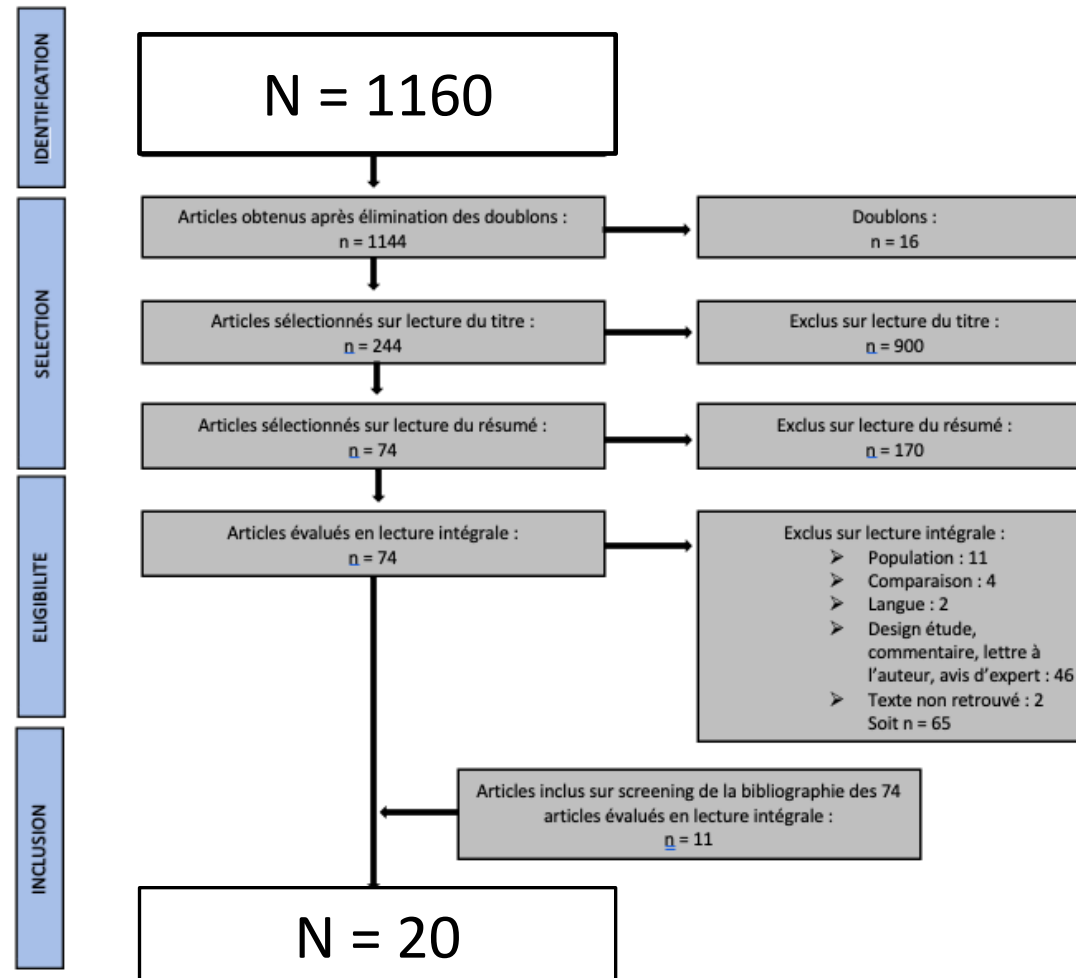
IDENTIFICATION

N = 1160

SELECTION

Articles obtenus après élimination des doublons : n = 1144

Doublons : n = 16

Articles sélectionnés sur lecture du titre : n = 244

Exclus sur lecture du titre : n = 900

Articles sélectionnés sur lecture du résumé : n = 74

Exclus sur lecture du résumé : n = 170

ELIGIBILITE

Articles évalués en lecture intégrale : n = 74

Exclus sur lecture intégrale :
➢ Population : 11
➢ Comparaison : 4
➢ Langue : 2
➢ Design étude, commentaire, lettre à l'auteur, avis d'expert : 46
➢ Texte non retrouvé : 2
Soit n = 65

INCLUSION

Articles inclus sur screening de la bibliographie des 74 articles évalués en lecture intégrale : n = 11

N = 20